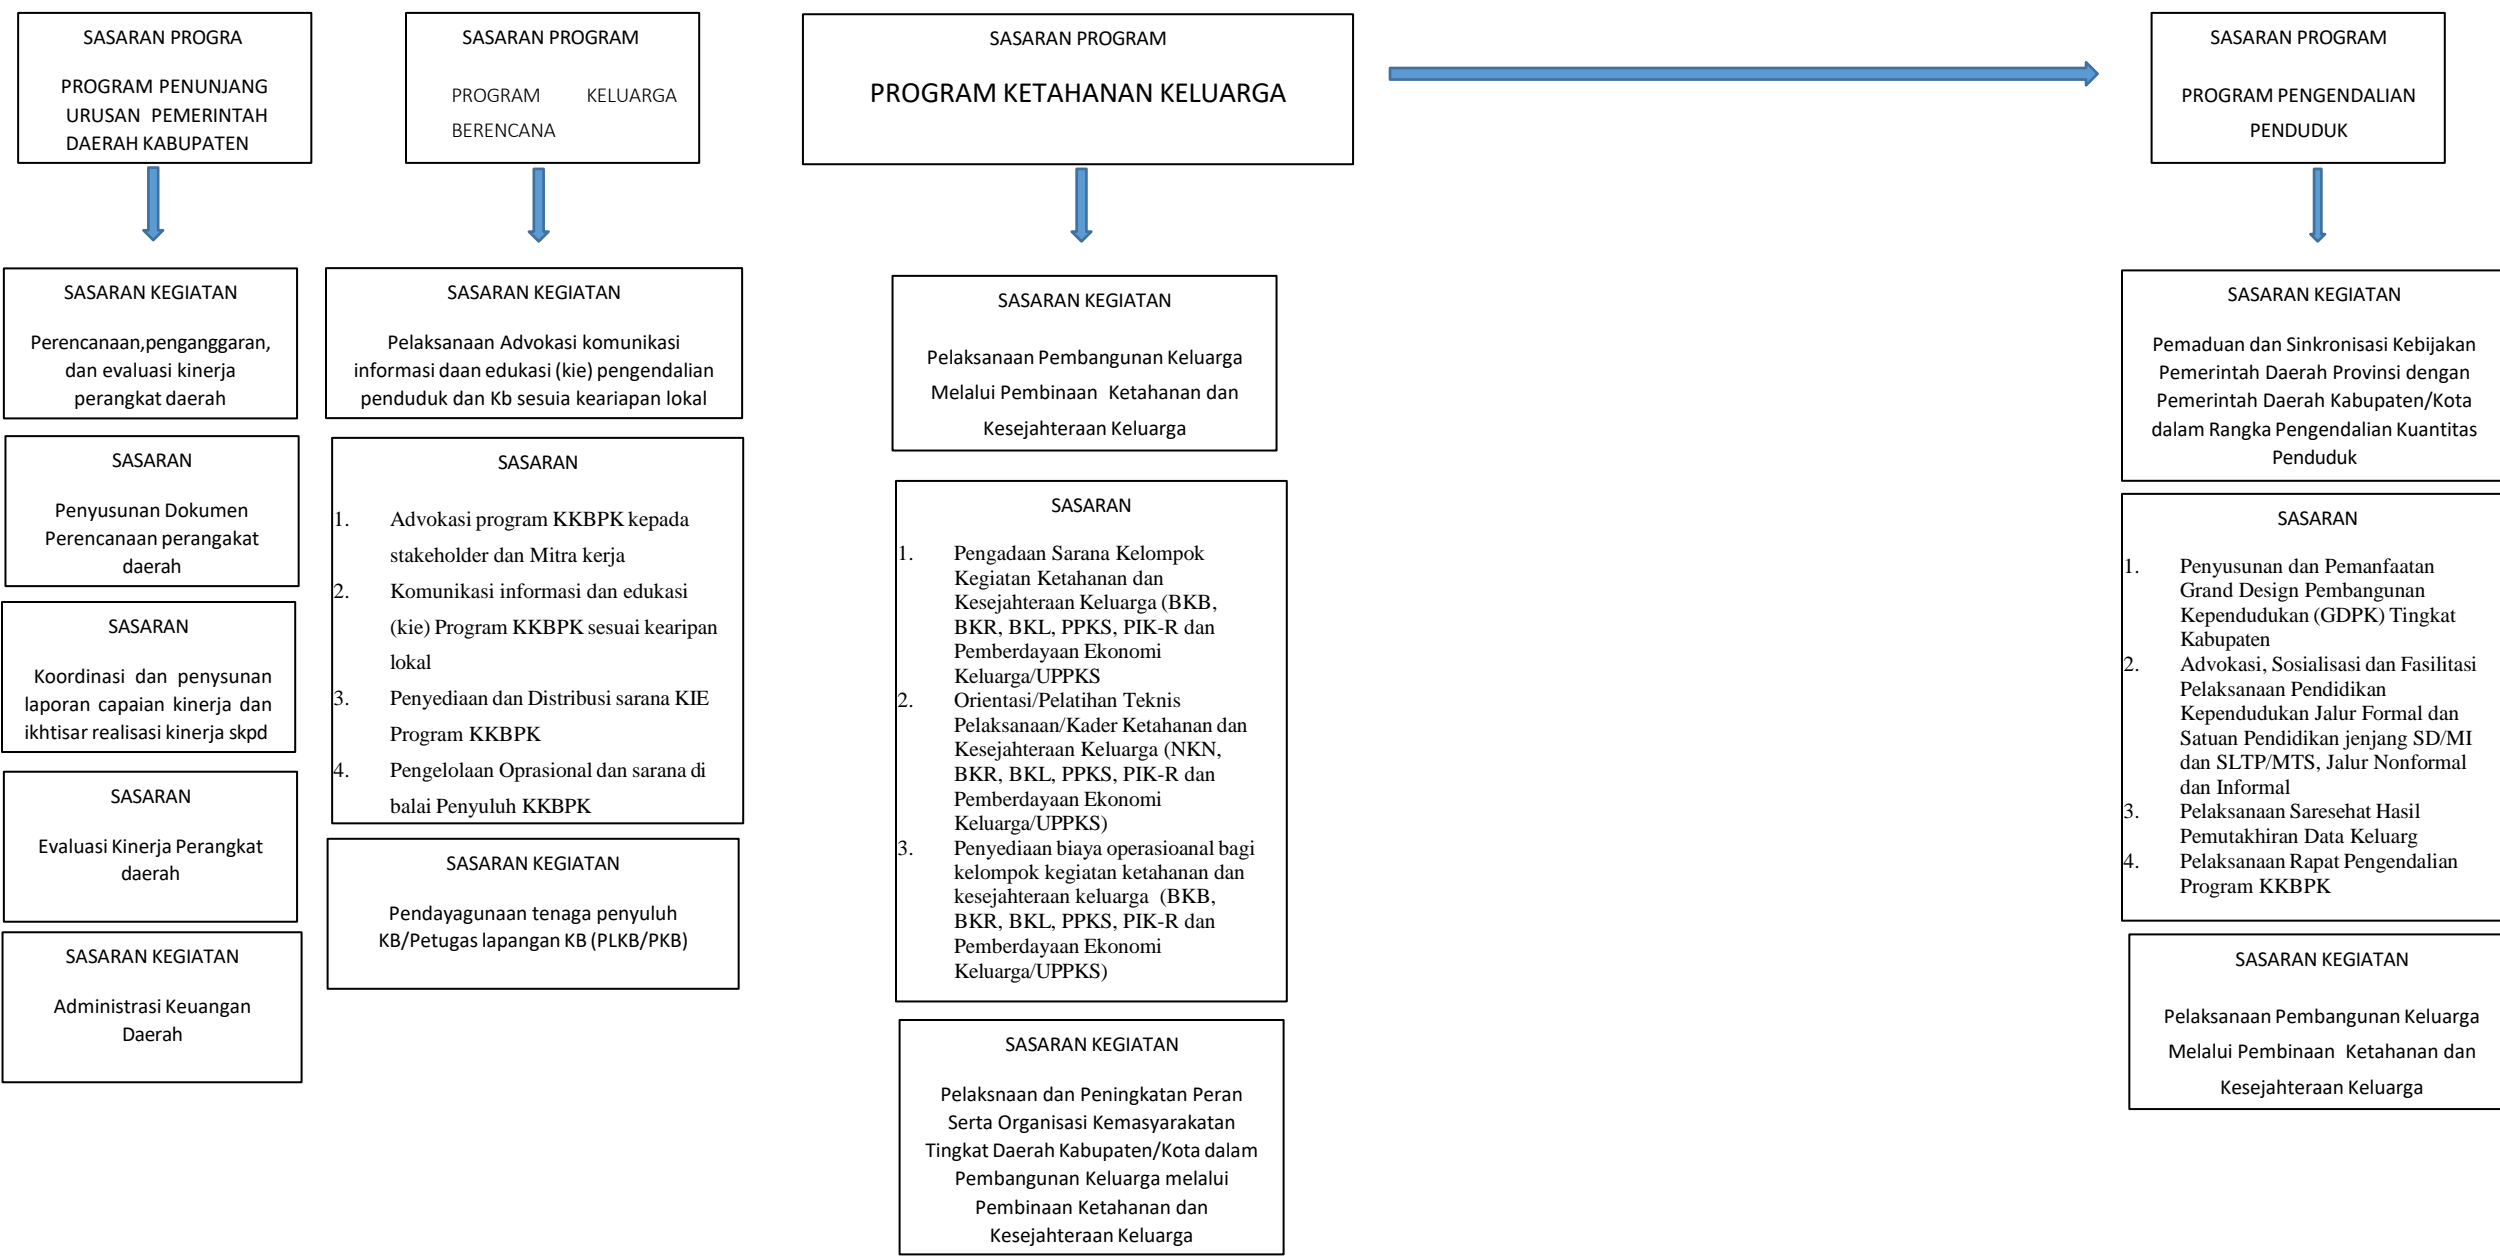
SASARAN PROGRA

PROGRAM PENUNJANG URUSAN PEMERINTAH DAERAH KABUPATEN

SASARAN KEGIATAN

Perencanaan,penganggaran, dan evaluasi kinerja perangkat daerah

SASARAN

Penyusunan Dokumen Perencanaan perangakat daerah

SASARAN

Koordinasi dan penysunan laporan capaian kinerja dan ikhtisar realisasi kinerja skpd

SASARAN

Evaluasi Kinerja Perangkat daerah

SASARAN KEGIATAN

Administrasi Keuangan Daerah

SASARAN PROGRAM

PROGRAM KELUARGA BERENCANA

SASARAN KEGIATAN

Pelaksanaan Advokasi komunikasi informasi daan edukasi (kie) pengendalian penduduk dan Kb sesuia keariapan lokal

SASARAN

1. Advokasi program KKBPK kepada stakeholder dan Mitra kerja
2. Komunikasi informasi dan edukasi (kie) Program KKBPK sesuai kearipan lokal
3. Penyediaan dan Distribusi sarana KIE Program KKBPK
4. Pengelolaan Oprasional dan sarana di balai Penyuluh KKBPK

SASARAN KEGIATAN

Pendayagunaan tenaga penyuluh KB/Petugas lapangan KB (PLKB/PKB)

SASARAN PROGRAM

PROGRAM KETAHANAN KELUARGA

SASARAN KEGIATAN

Pelaksanaan Pembangunan Keluarga Melalui Pembinaan Ketahanan dan Kesejahteraan Keluarga

SASARAN

1. Pengadaan Sarana Kelompok Kegiatan Ketahanan dan Kesejahteraan Keluarga (BKB, BKR, BKL, PPKS, PIK-R dan Pemberdayaan Ekonomi Keluarga/UPPKS
2. Orientasi/Pelatihan Teknis Pelaksanaan/Kader Ketahanan dan Kesejahteraan Keluarga (NKN, BKR, BKL, PPKS, PIK-R dan Pemberdayaan Ekonomi Keluarga/UPPKS)
3. Penyediaan biaya operasioanal bagi kelompok kegiatan ketahanan dan kesejahteraan keluarga (BKB, BKR, BKL, PPKS, PIK-R dan Pemberdayaan Ekonomi Keluarga/UPPKS)

SASARAN KEGIATAN

Pelaksnaan dan Peningkatan Peran Serta Organisasi Kemasyarakatan Tingkat Daerah Kabupaten/Kota dalam Pembangunan Keluarga melalui Pembinaan Ketahanan dan Kesejahteraan Keluarga

SASARAN PROGRAM

PROGRAM PENGENDALIAN PENDUDUK

SASARAN KEGIATAN

Pemaduan dan Sinkronisasi Kebijakan Pemerintah Daerah Provinsi dengan Pemerintah Daerah Kabupaten/Kota dalam Rangka Pengendalian Kuantitas Penduduk

SASARAN

1. Penyusunan dan Pemanfaatan Grand Design Pembangunan Kependudukan (GDPK) Tingkat Kabupaten
2. Advokasi, Sosialisasi dan Fasilitasi Pelaksanaan Pendidikan Kependudukan Jalur Formal dan Satuan Pendidikan jenjang SD/MI dan SLTP/MTS, Jalur Nonformal dan Informal
3. Pelaksanaan Saresehat Hasil Pemutakhiran Data Keluarg
4. Pelaksanaan Rapat Pengendalian Program KKBPK

SASARAN KEGIATAN

Pelaksanaan Pembangunan Keluarga Melalui Pembinaan Ketahanan dan Kesejahteraan Keluarga